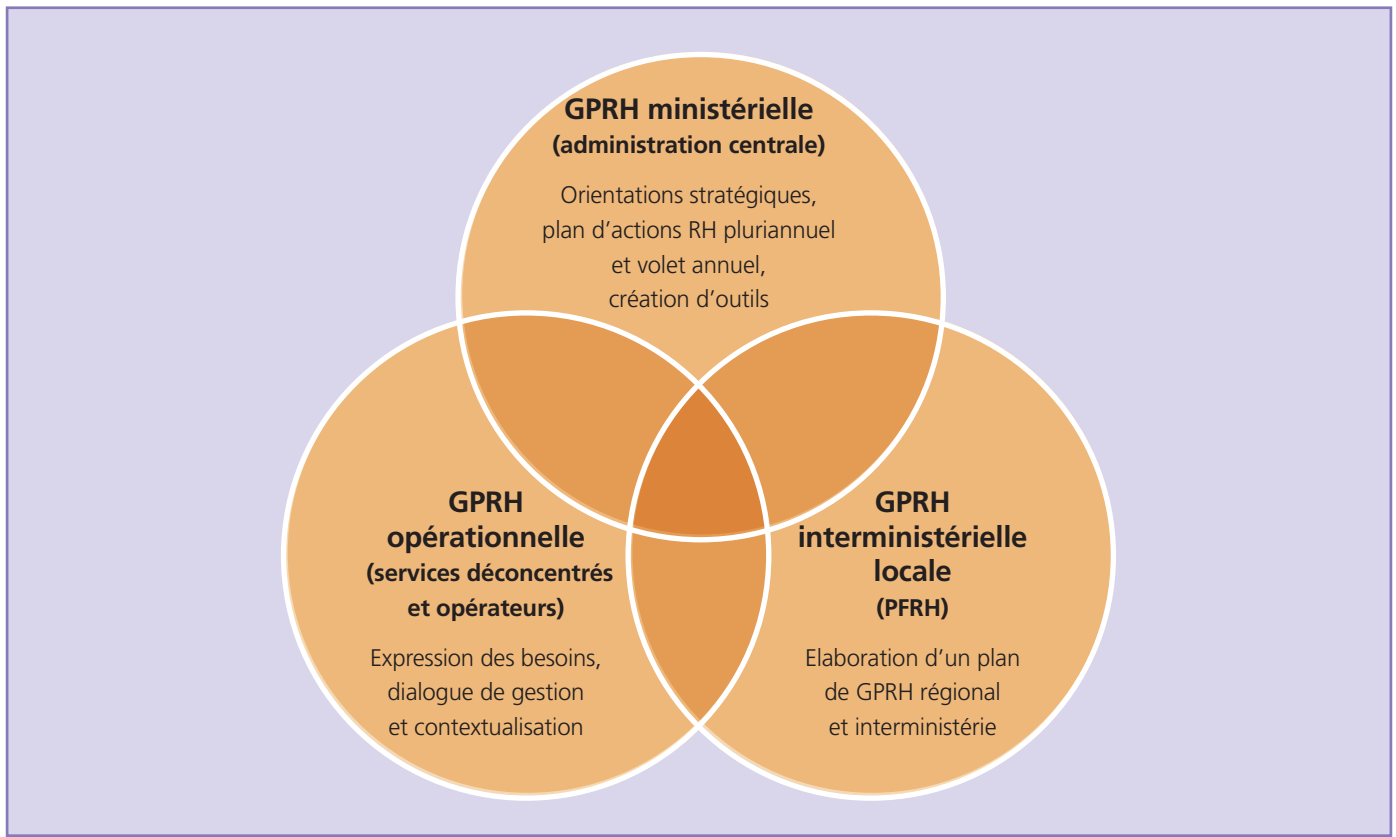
GPRH ministérielle
(administration centrale)

Orientations stratégiques, plan d’actions RH pluriannuel et volet annuel, création d’outils

GPRH opérationnelle
(services déconcentrés et opérateurs)

Expression des besoins, dialogue de gestion et contextualisation

GPRH interministérielle locale
(PFRH)

Elaboration d’un plan de GPRH régional et interministérie